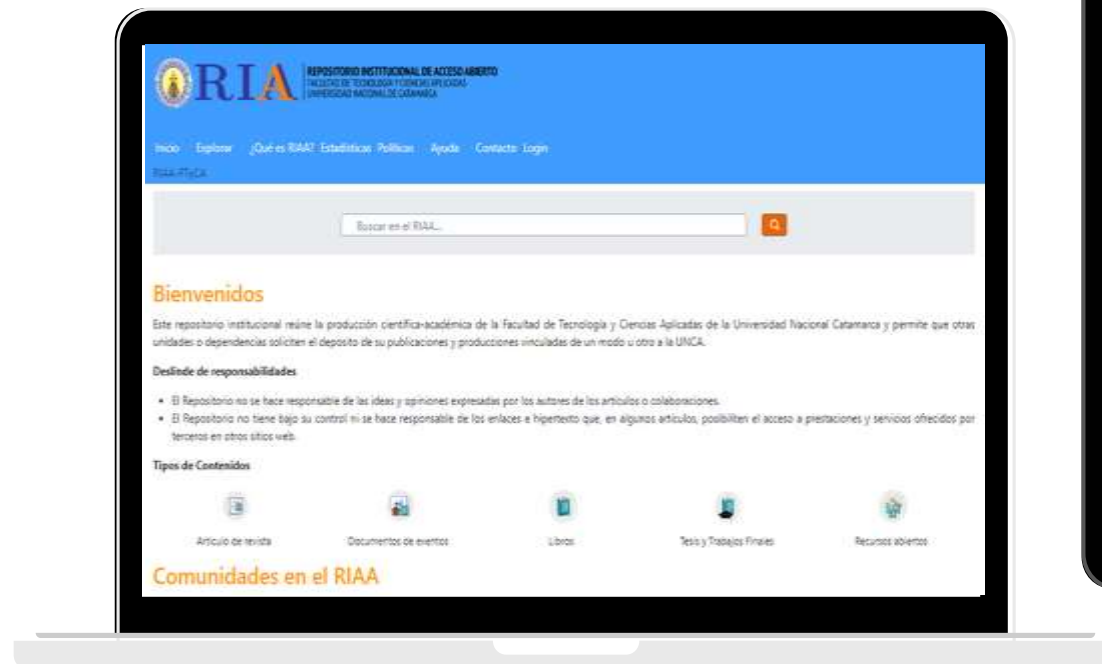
RIA

REPOSITORIO INSTITUCIONAL DE ACCESO ABIERTO
FACULTAD DE TECNOLOGÍA Y CIENCIAS APLICADAS
UNIVERSIDAD NACIONAL DE CATAMARCA

Inicio Explorar ¿Qué es RIAA? Estadísticas Políticas Ayuda Contacto Login

RIAA-FTyCA

Buscar en el RIAA...

Bienvenidos

Este repositorio institucional reúne la producción científica-académica de la Facultad de Tecnología y Ciencias Aplicadas de la Universidad Nacional Catamarca y permite que otras unidades o dependencias soliciten el deposito de su publicaciones y producciones vinculadas de un modo u otro a la UNCA.

Deslinde de responsabilidades

- El Repositorio no se hace responsable de las ideas y opiniones expresadas por los autores de los artículos o colaboraciones.
- El Repositorio no tiene bajo su control ni se hace responsable de los enlaces e hipertexto que, en algunos artículos, posibiliten el acceso a prestaciones y servicios ofrecidos por terceros en otros sitios web.

Tipos de Contenidos

Articulo de revista Documentos de eventos Libros Tesis y Trabajos Finales Recursos abiertos

Comunidades en el RIAA